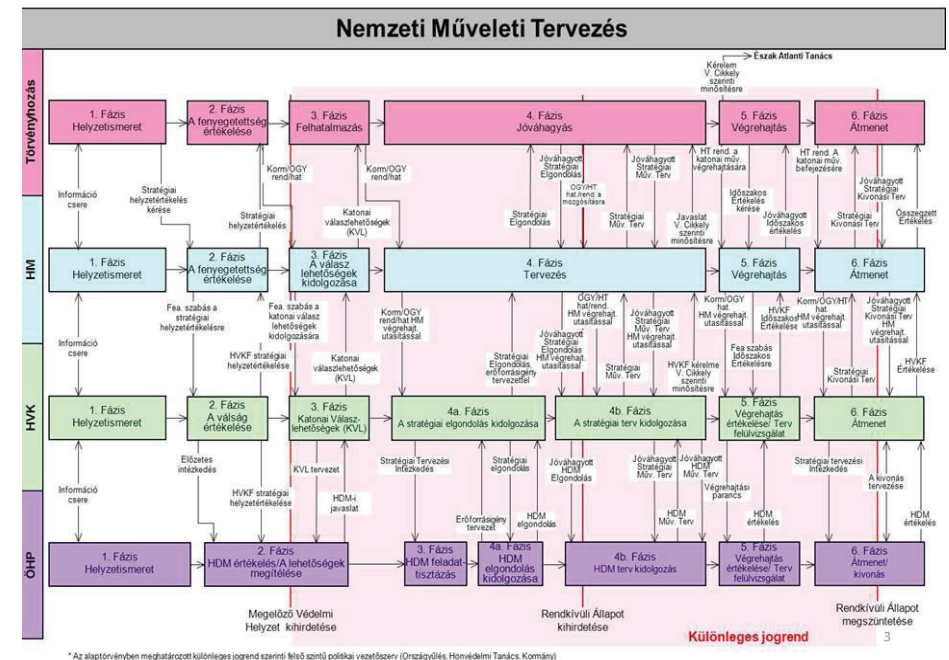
Nemzeti Műveleti Tervezés

Törvényhozás

HM

HVK

ÖHP

Észak Atlanti Tanács

Kérelem V. Cikkely szerinti minősítésre

1. Fázis Helyzetismeret

2. Fázis A fenyegetettség értékelése

3. Fázis Felhatalmazás

4. Fázis Jóváhagyás

5. Fázis Végrehajtás

6. Fázis Átmenet

Információ csere

Stratégiai helyzetértékelés kérése

Korm/OGY rend/hat

Korm/OGY rend/hat

Jóváhagyott Stratégiai Elgondolás

OGY/HT hat./rend. a mozgósításra

Jóváhagyott Stratégiai Műv. Terv

HT rend. a katonai műv. végrehajtására

HT rend. A katonai műv. befejezésére

Jóváhagyott Stratégiai Kivonási Terv

Stratégiai helyzetértékelés

Katonai válaszlehetőségek (KVL)

Stratégiai Elgondolás

Stratégiai Műv. Terv

Javaslat V. Cikkely szerinti minősítésre

Időszakos Értékelés kérése

Jóváhagyott Időszakos értékelés

Stratégiai Kivonási Terv

Összegzett Értékelés

1. Fázis Helyzetismeret

2. Fázis A fenyegetettség értékelése

3. Fázis A válasz lehetőségek kidolgozása

4. Fázis Tervezés

5. Fázis Végrehajtás

6. Fázis Átmenet

Információ csere

Fea. szabás a stratégiai helyzetértékelésre

Fea. szabás a katonai válasz lehetőségek kidolgozására

Korm/OGY rend/hat HM végrehajt. utasítással

OGY/HT hat/rend. HM végrehajt. utasítással

Jóváhagyott Stratégiai Műv. Terv HM végrehajt. utasítással

Korm/OGY hat. HM végrehajt. utasítással

HVKF Időszakos Értékelés

Korm/OGY/HT hat. HM végrehajt. utasítással

Jóváhagyott Stratégiai Kivonási Terv HM végrehajt. utasítással

HVKF stratégiai helyzetértékelése

Katonai válaszlehetőségek (KVL)

Stratégiai Elgondolás, erőforrásigény tervezettel

Jóváhagyott Stratégiai Elgondolás HM végrehajt. utasítással

Stratégiai Műv. Terv

HVKF kérelme V. Cikkely szerinti minősítésre

Fea szabás Időszakos értékelésre

Stratégiai Kivonási Terv

HVKF Értékelése

1. Fázis Helyzetismeret

2. Fázis A válság értékelése

3. Fázis Katonai Válasz-lehetőségek (KVL)

4a. Fázis A stratégiai elgondolás kidolgozása

4b. Fázis A stratégiai terv kidolgozása

5. Fázis Végrehajtás értékelése/ Terv felülvizsgálat

6. Fázis Átmenet

Információ csere

Előzetes intézkedés

KVL tervezet

Stratégiai Tervezési Intézkedés

Stratégiai elgondolás

Jóváhagyott HDM Elgondolás

Jóváhagyott Stratégiai Műv. Terv

Jóváhagyott HDM Műv. Terv

Végrehajtási parancs

Stratégiai tervezési intézkedés

A kivonás tervezése

HVKF stratégiai helyzetértékelése

HDM-i javaslat

Erőforrásigény tervezet

HDM elgondolás

HDM Műv. Terv

HDM értékelés

HDM értékelés

1. Fázis Helyzetismeret

2. Fázis HDM értékelés/A lehetőségek megítélése

3. Fázis HDM feladat-tisztázás

4a. Fázis HDM elgondolás kidolgozása

4b. Fázis HDM terv kidolgozás

5. Fázis Végrehajtás értékelése/ Terv felülvizsgálat

6. Fázis Átmenet/ kivonás

Megelőző Védelmi Helyzet kihirdetése

Rendkívüli Állapot kihirdetése

Különleges jogrend

Rendkívüli Állapot megszüntetése

3

* Az alaptörvényben meghatározott különleges jogrend szerinti felső szintű politikai vezetőszerv (Országgyűlés, Honvédelmi Tanács, Kormány)